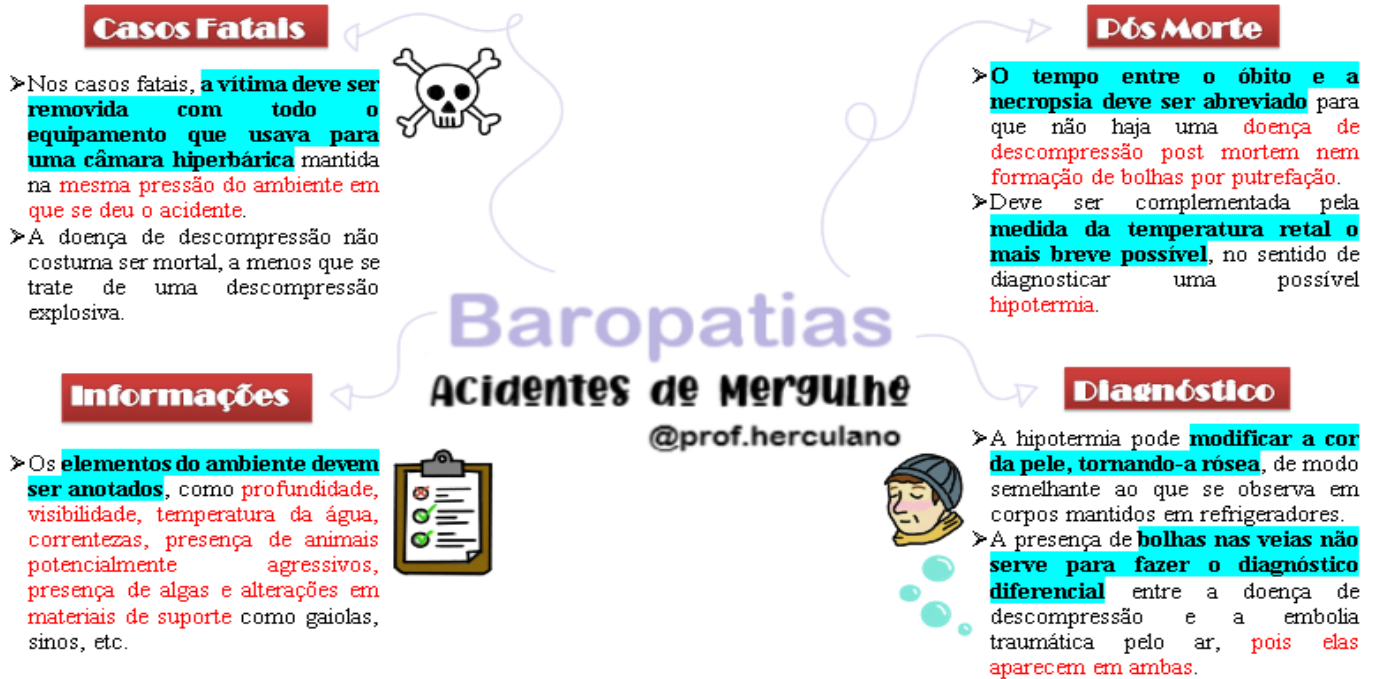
Casos Fatais

Nos casos fatais, a vítima deve ser removida com todo o equipamento que usava para uma câmara hiperbárica mantida na mesma pressão do ambiente em que se deu o acidente.

A doença de descompressão não costuma ser mortal, a menos que se trate de uma descompressão explosiva.

Pós Morte

O tempo entre o óbito e a necropsia deve ser abreviado para que não haja uma doença de descompressão post mortem nem formação de bolhas por putrefação.

Deve ser complementada pela medida da temperatura retal o mais breve possível, no sentido de diagnosticar uma possível hipotermia.

Baropatias
Acidentes de Mergulho
@prof.herculano

Informações

Os elementos do ambiente devem ser anotados, como profundidade, visibilidade, temperatura da água, correntezas, presença de animais potencialmente agressivos, presença de algas e alterações em materiais de suporte como gaiolas, sinos, etc.

Diagnóstico

A hipotermia pode modificar a cor da pele, tornando-a rósea, de modo semelhante ao que se observa em corpos mantidos em refrigeradores.

A presença de bolhas nas veias não serve para fazer o diagnóstico diferencial entre a doença de descompressão e a embolia traumática pelo ar, pois elas aparecem em ambas.